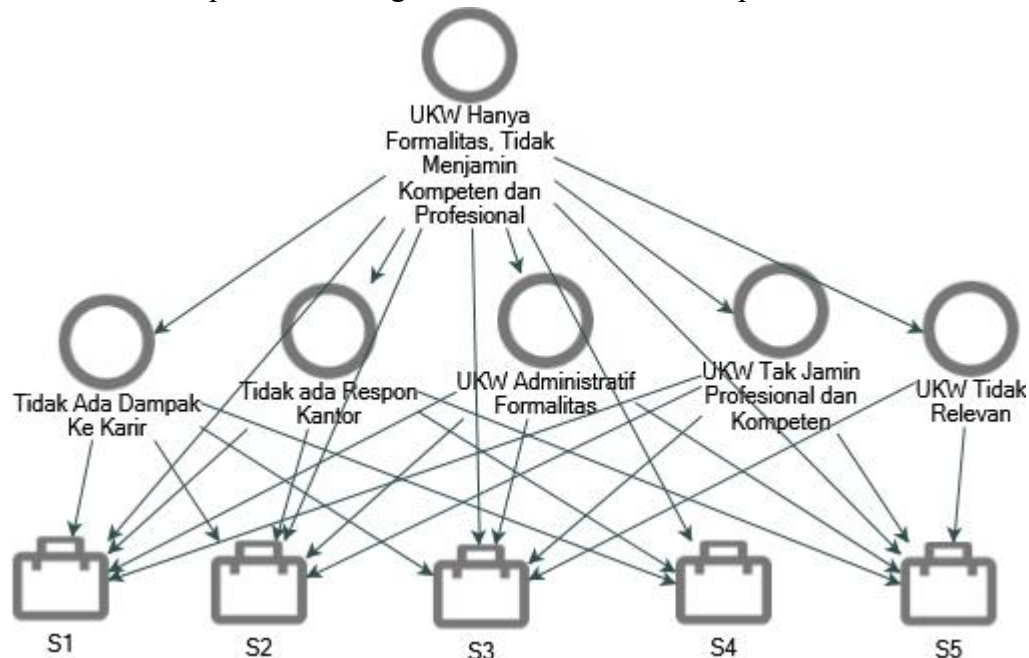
UKW Hanya Formalitas, Tidak Menjamin Kompeten dan Profesional

Tidak Ada Dampak Ke Karir

Tidak ada Respon Kantor

UKW Administratif Formalitas

UKW Tak Jamin Profesional dan Kompeten

UKW Tidak Relevan

S1

S2

S3

S4

S5